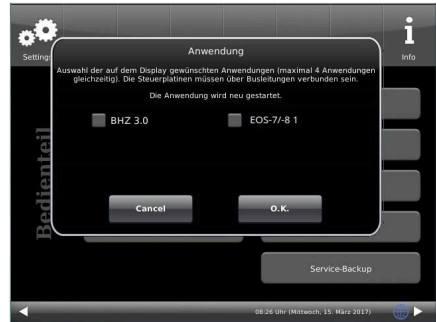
Settings

Info

Anwendung

Auswahl der auf dem Display gewünschten Anwendungen (maximal 4 Anwendungen gleichzeitig). Die Steuerplatinen müssen über Busleitungen verbunden sein.

Die Anwendung wird neu gestartet.

BHZ 3.0

EOS-7/-8 1

Cancel

O.K.

Bedienteil

Service-Backup

08:26 Uhr (Mittwoch, 15. März 2017)